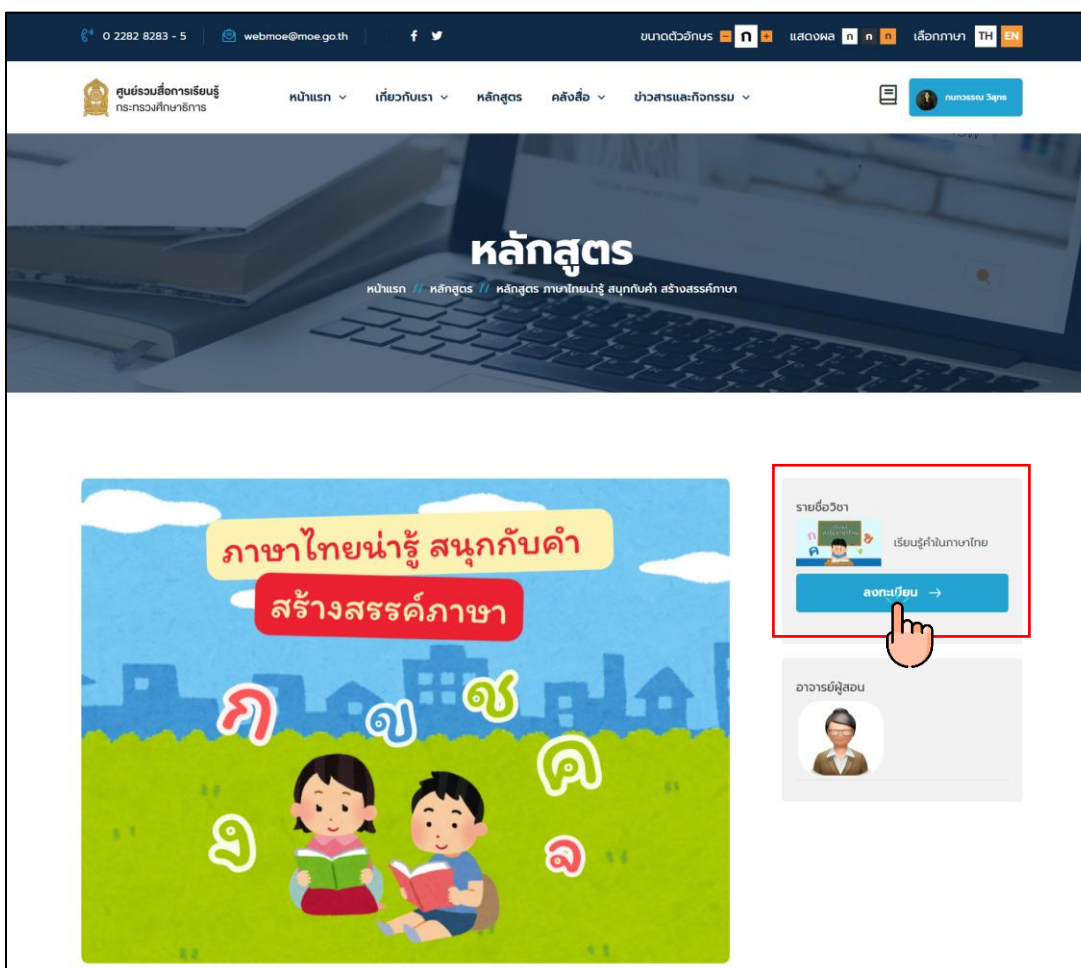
0 2282 8283 - 5 webmoe@moe.go.th

ขนาดตัวอักษร - ก + แสดงผล ก ก ก เลือกภาษา TH EN

ศูนย์รวมสื่อการเรียนรู้
กระทรวงศึกษาธิการ

หน้าแรก เกี่ยวกับเรา หลักสูตร คลังสื่อ ข่าวสารและกิจกรรม

กนกวรรณ วิสุทธ

หลักสูตร

หน้าแรก // หลักสูตร // หลักสูตร ภาษาไทยน่ารู้ สนุกกับคำ สร้างสรรค์ภาษา

ภาษาไทยน่ารู้ สนุกกับคำ
สร้างสรรค์ภาษา

ก ฃ ช ค ฎ ฉ

รายชื่อวิชา

เรียนรู้คำในภาษาไทย

ลงทะเบียน →

อาจารย์ผู้สอน